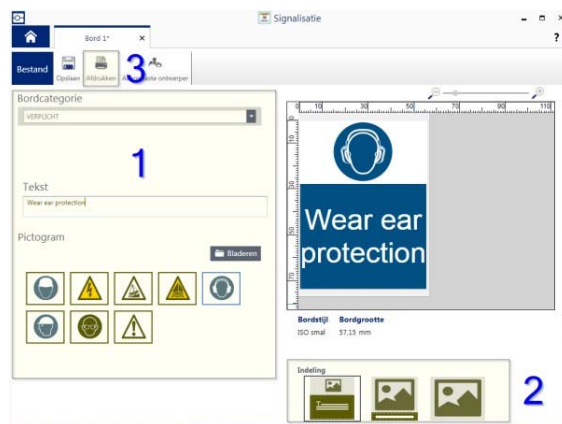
Signalisatie

Bord 1* ×

?

Bestand Opslaan Afdrukken 3 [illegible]ste ontwerper

Bordcategorie

VERPLICHT

1

Tekst

Wear ear protection

Pictogram

Bladeren

0 10 30 50 70 90 110

0 10 30 50 70

Wear ear protection

Bordstijl Bordgrootte
ISO smal 57,15 mm

Indeling

2